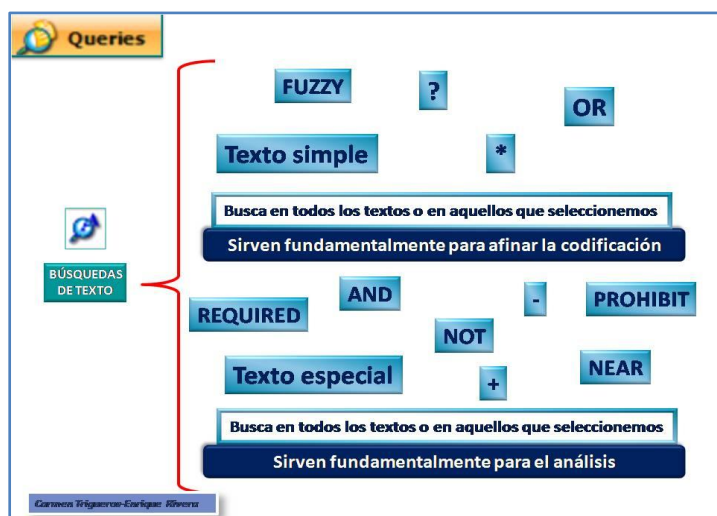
Queries

BÚSQUEDAS DE TEXTO

FUZZY

?

OR

Texto simple

*

Busca en todos los textos o en aquellos que seleccionemos

Sirven fundamentalmente para afinar la codificación

AND

-

PROHIBIT

REQUIRED

NOT

Texto especial

+

NEAR

Busca en todos los textos o en aquellos que seleccionemos

Sirven fundamentalmente para el análisis

Carmen Trigueros-Enrique Rivera